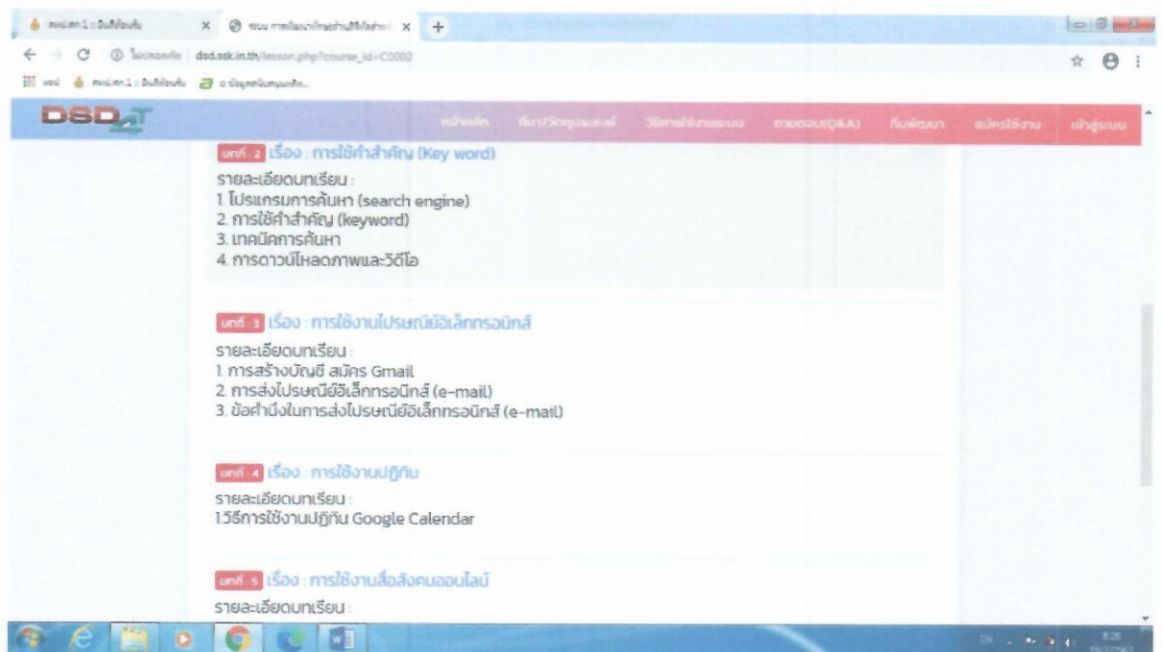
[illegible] × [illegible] × +

← → C ⓘ ไม่ปลอดภัย | dsd.osk.in.th/lesson.php?course_id=C0002

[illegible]

DSD4T

หน้าหลัก ที่มา/วัตถุประสงค์ วิธีการใช้งานระบบ ถามตอบ(Q&A) ทีมพัฒนา สมัครใช้งาน เข้าสู่ระบบ

บทที่ 2 เรื่อง : การใช้คำสำคัญ (Key word)
รายละเอียดบทเรียน :
1. โปรแกรมการค้นหา (search engine)
2. การใช้คำสำคัญ (keyword)
3. เทคนิคการค้นหา
4. การดาวน์โหลดภาพและวีดีโอ

บทที่ 3 เรื่อง : การใช้งานไปรษณีย์อิเล็กทรอนิกส์
รายละเอียดบทเรียน :
1. การสร้างบัญชี สมัคร Gmail
2. การส่งไปรษณีย์อิเล็กทรอนิกส์ (e-mail)
3. ข้อคำนึงในการส่งไปรษณีย์อิเล็กทรอนิกส์ (e-mail)

บทที่ 4 เรื่อง : การใช้งานปฏิทิน
รายละเอียดบทเรียน :
1.วิธีการใช้งานปฏิทิน Google Calendar

บทที่ 5 เรื่อง : การใช้งานสื่อสังคมออนไลน์
รายละเอียดบทเรียน :